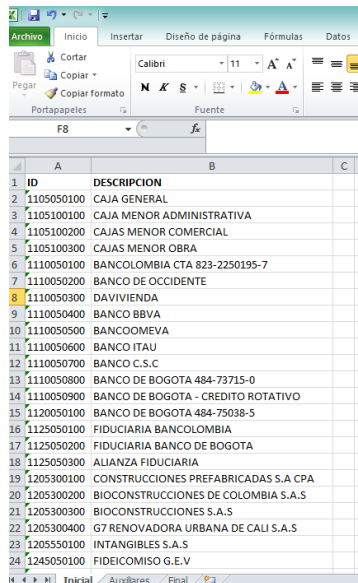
Archivo Inicio Insertar Diseño de página Fórmulas Datos

Cortar
Copiar
Pegar
Copiar formato
Portapapeles

Calibri 11
N K S
Fuente

F8
$f_x$

| | A | B | C |
|---|---|---|---|
| 1 | ID | DESCRIPCION | |
| 2 | 1105050100 | CAJA GENERAL | |
| 3 | 1105100100 | CAJA MENOR ADMINISTRATIVA | |
| 4 | 1105100200 | CAJAS MENOR COMERCIAL | |
| 5 | 1105100300 | CAJAS MENOR OBRA | |
| 6 | 1110050100 | BANCOLOMBIA CTA 823-2250195-7 | |
| 7 | 1110050200 | BANCO DE OCCIDENTE | |
| 8 | 1110050300 | DAVIVIENDA | |
| 9 | 1110050400 | BANCO BBVA | |
| 10 | 1110050500 | BANCOOMEVA | |
| 11 | 1110050600 | BANCO ITAU | |
| 12 | 1110050700 | BANCO C.S.C | |
| 13 | 1110050800 | BANCO DE BOGOTA 484-73715-0 | |
| 14 | 1110050900 | BANCO DE BOGOTA - CREDITO ROTATIVO | |
| 15 | 1120050100 | BANCO DE BOGOTA 484-75038-5 | |
| 16 | 1125050100 | FIDUCIARIA BANCOLOMBIA | |
| 17 | 1125050200 | FIDUCIARIA BANCO DE BOGOTA | |
| 18 | 1125050300 | ALIANZA FIDUCIARIA | |
| 19 | 1205300100 | CONSTRUCCIONES PREFABRICADAS S.A CPA | |
| 20 | 1205300200 | BIOCONSTRUCCIONES DE COLOMBIA S.A.S | |
| 21 | 1205300300 | BIOCONSTRUCCIONES S.A.S | |
| 22 | 1205300400 | G7 RENOVADORA URBANA DE CALI S.A.S | |
| 23 | 1205550100 | INTANGIBLES S.A.S | |
| 24 | 1245050100 | FIDEICOMISO G.E.V | |

Inicial Auxiliares Final